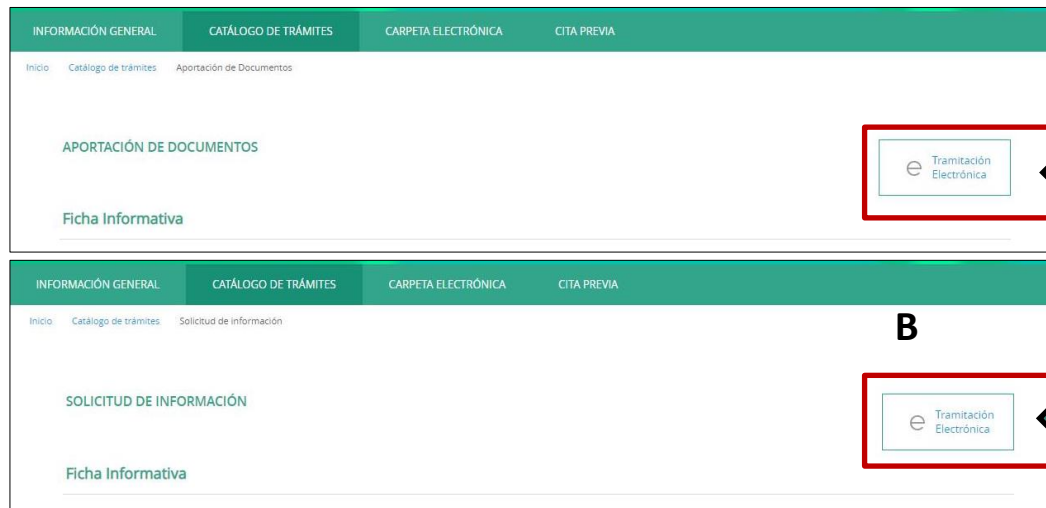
INFORMACIÓN GENERAL CATÁLOGO DE TRÁMITES CARPETA ELECTRÓNICA CITA PREVIA

Inicio Catálogo de trámites Aportación de Documentos

APORTACIÓN DE DOCUMENTOS

e Tramitación Electrónica

Ficha Informativa

INFORMACIÓN GENERAL CATÁLOGO DE TRÁMITES CARPETA ELECTRÓNICA CITA PREVIA

Inicio Catálogo de trámites Solicitud de información

B

SOLICITUD DE INFORMACIÓN

e Tramitación Electrónica

Ficha Informativa